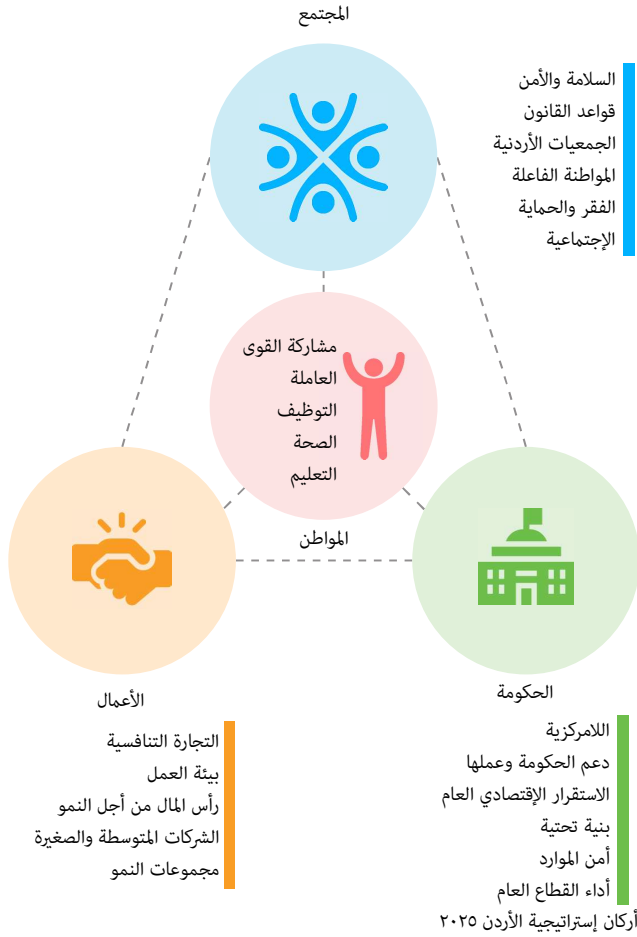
المجتمع

السلامة والأمن
قواعد القانون
الجمعيات الأردنية
المواطنة الفاعلة
الفقر والحماية
الإجتماعية

مشاركة القوى
العاملة
التوظيف
الصحة
التعليم

المواطن

الأعمال

الحكومة

التجارة التنافسية
بيئة العمل
رأس المال من أجل النمو
الشركات المتوسطة والصغيرة
مجموعات النمو

اللامركزية
دعم الحكومة وعملها
الاستقرار الإقتصادي العام
بنية تحتية
أمن الموارد
أداء القطاع العام

أركان إستراتيجية الأردن ٢٠٢٥